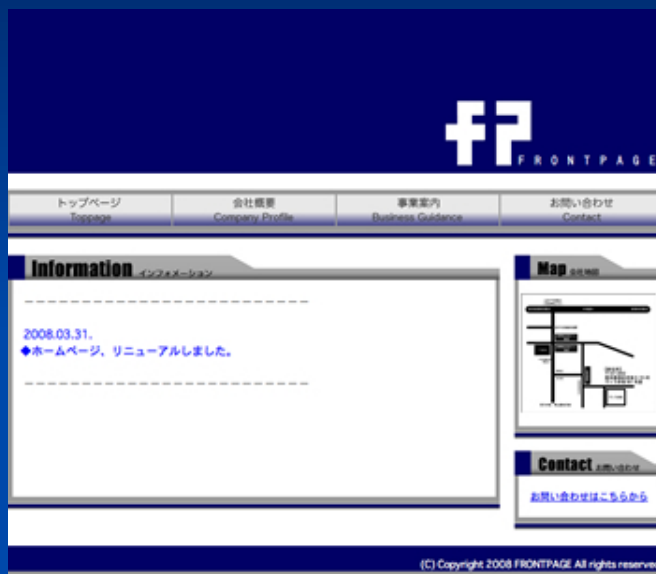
FP
FRONTPAGE

トップページ
Toppage

会社概要
Company Profile

事業案内
Business Guidance

お問い合わせ
Contact

Information インフォメーション

2008.03.31.
◆ホームページ、リニューアルしました。

Map 会社地図

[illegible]

Contact お問い合わせ

お問い合わせはこちらから

(C) Copyright 2008 FRONTPAGE All rights reserve